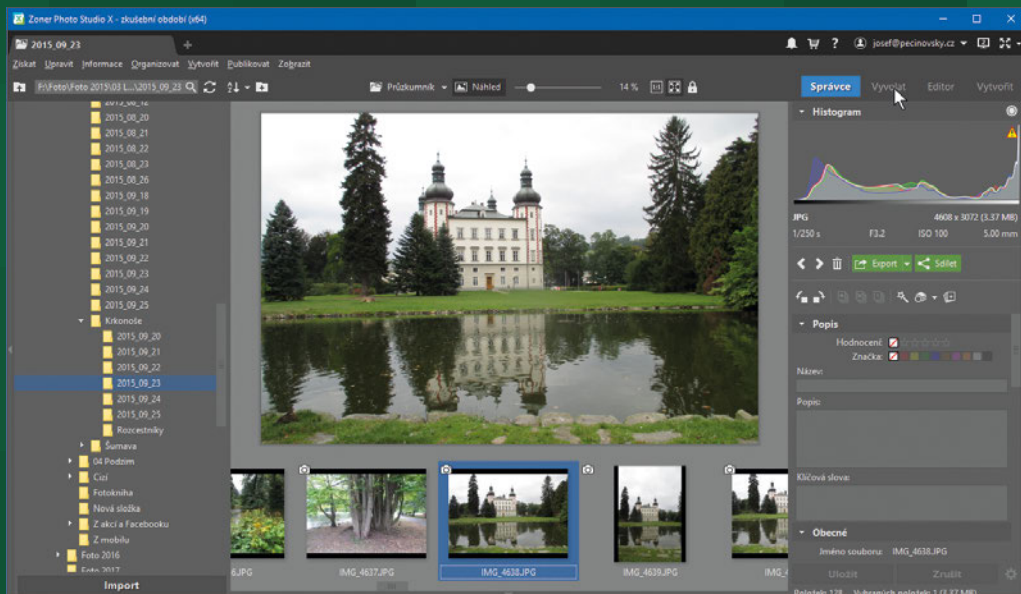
Zoner Photo Studio X - zkušební období (x64)

2015_09_23

josef@pecinovsky.cz

Získat Upravit Informace Organizovat Vytvořit Publikovat Zobrazit

F:\Foto\Foto 2015\03 L...\2015_09_23

Průzkumník Náhled 14 %

Správce Vyvolat Editor Vytvořit

2015_08_12
2015_08_20
2015_08_21
2015_08_22
2015_08_23
2015_08_26
2015_09_18
2015_09_19
2015_09_20
2015_09_21
2015_09_22
2015_09_23
2015_09_24
2015_09_25
Krkonoše
2015_09_20
2015_09_21
2015_09_22
2015_09_23
2015_09_24
2015_09_25
Rozcestníky
Šumava
04 Podzim
Cizí
Fotokniha
Nová složka
Z akcí a Facebooku
Z mobilu
Foto 2016
Foto 2017

Import

Histogram

JPG 4608 x 3072 (3.37 MB)
1/250 s F3.2 ISO 100 5.00 mm

Export Sdílet

Popis

Hodnocení:
Značka:
Název:
Popis:
Klíčová slova:

Obecné

Jméno souboru: IMG_4638.JPG

Uložit Zrušit

6.JPG IMG_4637.JPG IMG_4638.JPG IMG_4639.JPG IMG_4

Položek: 128 Vybraných položek: 1 (3.37 MB)